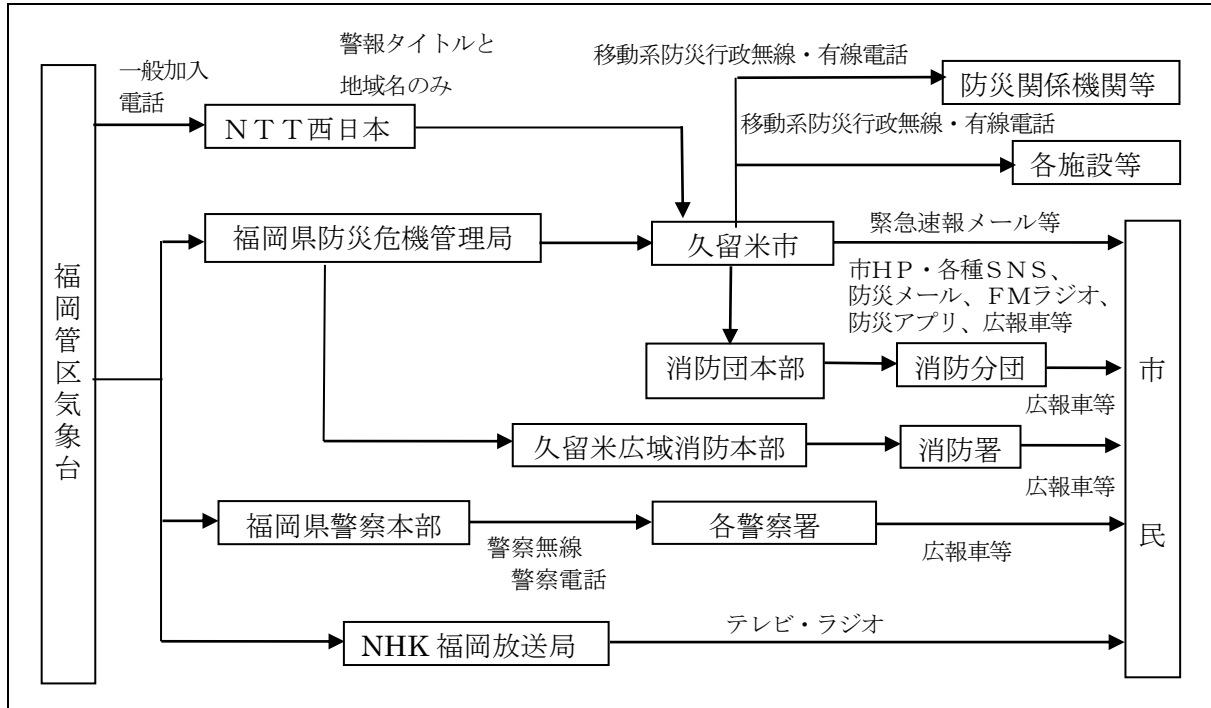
福岡管区気象台

一般加入電話

警報タイトルと地域名のみ

ＮＴＴ西日本

移動系防災行政無線・有線電話

防災関係機関等

移動系防災行政無線・有線電話

各施設等

福岡県防災危機管理局

久留米市

緊急速報メール等

市ＨＰ・各種ＳＮＳ、防災メール、ＦＭラジオ、防災アプリ、広報車等

消防団本部

消防分団

広報車等

久留米広域消防本部

消防署

広報車等

福岡県警察本部

警察無線
警察電話

各警察署

広報車等

NHK 福岡放送局

テレビ・ラジオ

市民